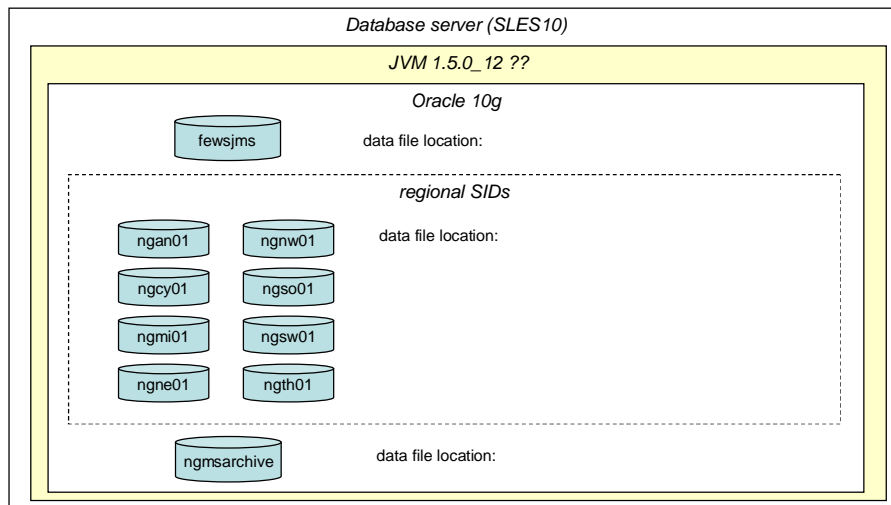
Database server (SLES10)

JVM 1.5.0_12 ??

Oracle 10g

fewsjms

data file location:

regional SIDs

ngan01

ngnw01

data file location:

ngcy01

ngso01

ngmi01

ngsw01

ngne01

ngth01

ngmsarchive

data file location: